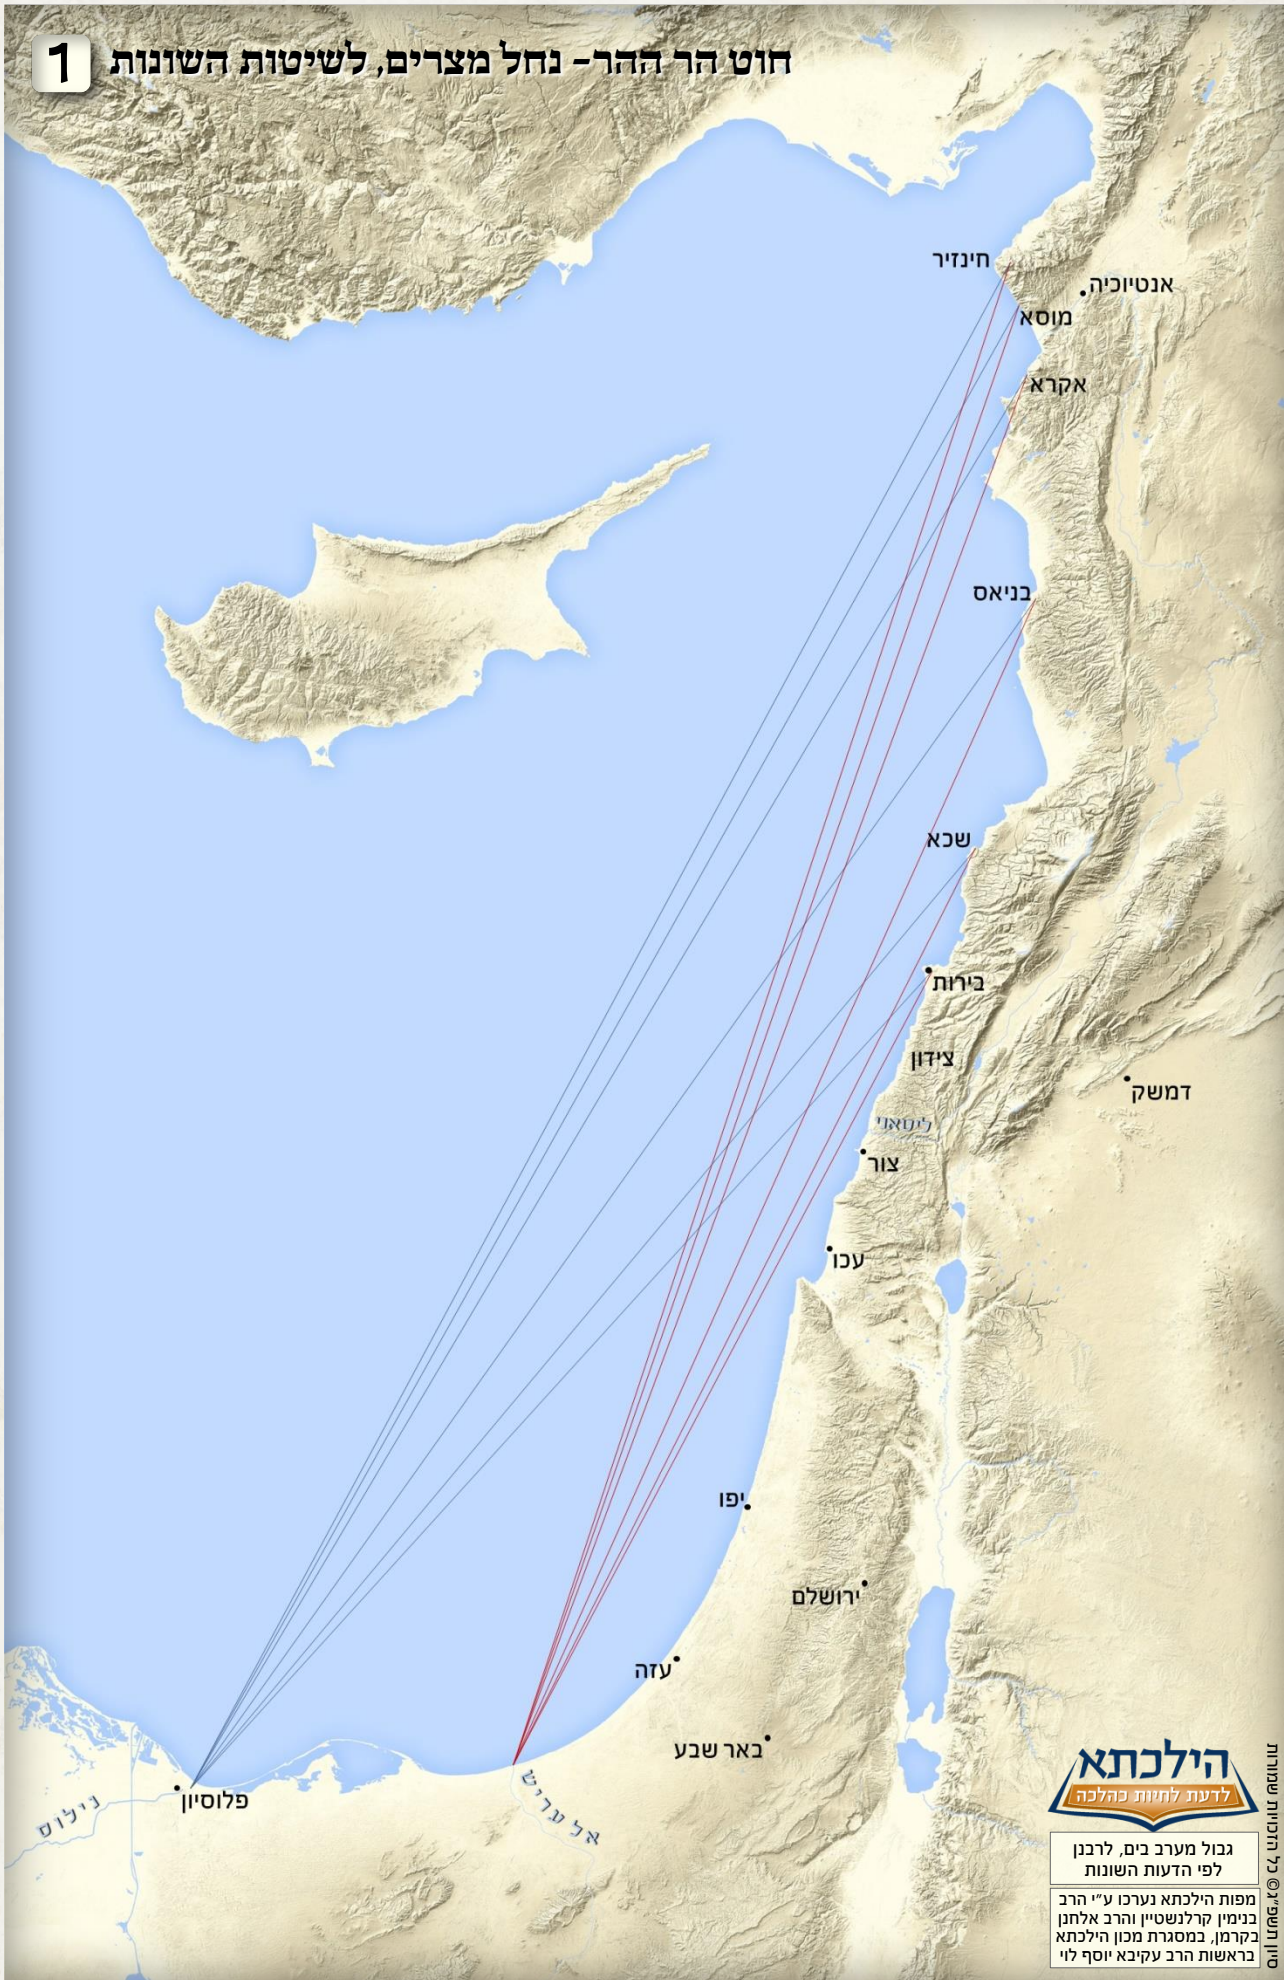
1
חוט הר ההר- נחל מצרים, לשיטות השונות

חינזיר
אנטיוכיה
מוסא
אקרא
בניאס
שכא
בירות
צידון
דמשק
ליטאני
צור
עכו
יפו
ירושלם
עזה
באר שבע
פלוסיון
נילוס
אל עריש

הילכתא
לדעת לחיות כהלכה

גבול מערב בים, לרבנן
לפי הדעות השונות

מפות הילכתא נערכו ע"י הרב בנימין קרלנשטיין והרב אלחנן בקרמן, במסגרת מכון הילכתא בראשות הרב עקיבא יוסף לוי

כל הזכויות שמורות ©